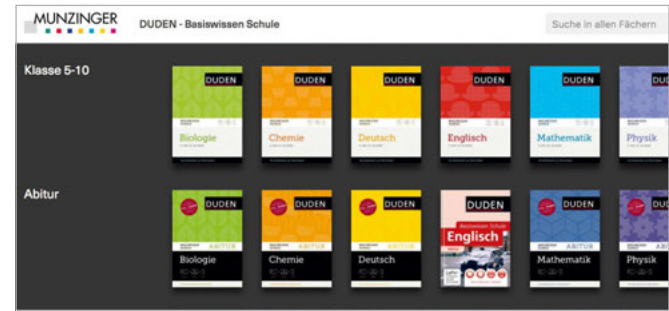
MUNZINGER

DUDEN - Basiswissen Schule

Suche in allen Fächern

Klasse 5-10

DUDEN
Biologie

DUDEN
Chemie

DUDEN
Deutsch

DUDEN
Englisch

DUDEN
Mathematik

DUDEN
Physik

Abitur

DUDEN
ABITUR
Biologie

DUDEN
ABITUR
Chemie

DUDEN
ABITUR
Deutsch

DUDEN
Basiswissen Schule
Englisch

DUDEN
ABITUR
Mathematik

DUDEN
ABITUR
Physik